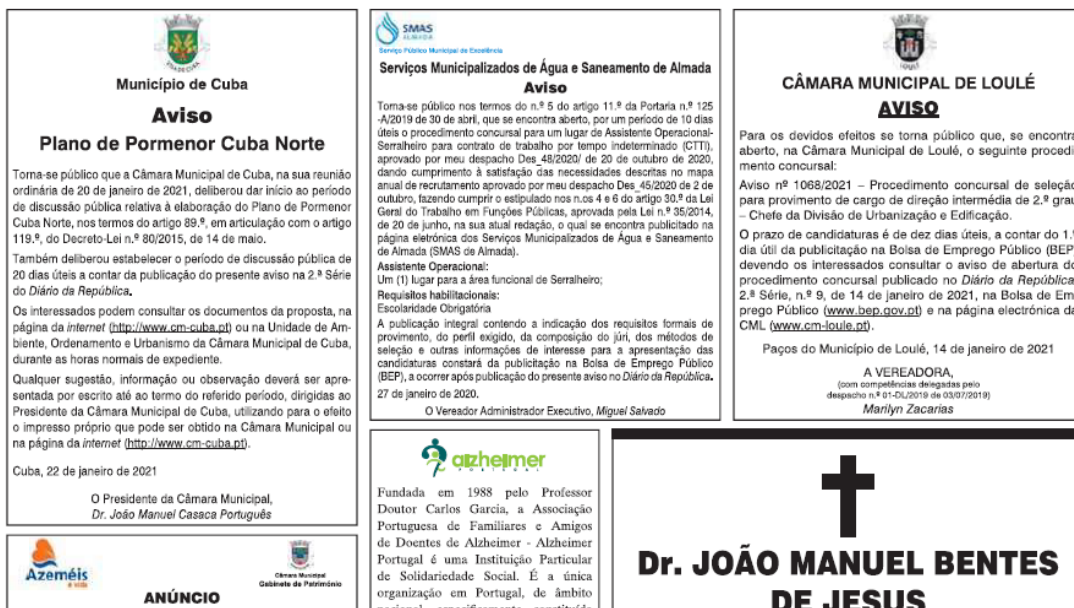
CUBA

Município de Cuba

Aviso

Plano de Pormenor Cuba Norte

Torna-se público que a Câmara Municipal de Cuba, na sua reunião ordinária de 20 de janeiro de 2021, deliberou dar início ao período de discussão pública relativa à elaboração do Plano de Pormenor Cuba Norte, nos termos do artigo 89.º, em articulação com o artigo 119.º, do Decreto-Lei n.º 80/2015, de 14 de maio.

Também deliberou estabelecer o período de discussão pública de 20 dias úteis a contar da publicação do presente aviso na 2.ª Série do Diário da República.

Os interessados podem consultar os documentos da proposta, na página da internet (http://www.cm-cuba.pt) ou na Unidade de Ambiente, Ordenamento e Urbanismo da Câmara Municipal de Cuba, durante as horas normais de expediente.

Qualquer sugestão, informação ou observação deverá ser apresentada por escrito até ao termo do referido período, dirigidas ao Presidente da Câmara Municipal de Cuba, utilizando para o efeito o impresso próprio que pode ser obtido na Câmara Municipal ou na página da internet (http://www.cm-cuba.pt).

Cuba, 22 de janeiro de 2021

O Presidente da Câmara Municipal,
Dr. João Manuel Casaca Português

Azeméis e vida

Câmara Municipal
Gabinete de Património

ANÚNCIO

SMAS ALMADA
Serviço Público Municipal de Excelência

Serviços Municipalizados de Água e Saneamento de Almada

Aviso

Torna-se público nos termos do n.º 5 do artigo 11.º da Portaria n.º 125-A/2019 de 30 de abril, que se encontra aberto, por um período de 10 dias úteis o procedimento concursal para um lugar de Assistente Operacional-Serralheiro para contrato de trabalho por tempo indeterminado (CTTI), aprovado por meu despacho Des_48/2020/ de 20 de outubro de 2020, dando cumprimento à satisfação das necessidades descritas no mapa anual de recrutamento aprovado por meu despacho Des_45/2020 de 2 de outubro, fazendo cumprir o estipulado no n.os 4 e 6 do artigo 30.º da Lei Geral do Trabalho em Funções Públicas, aprovada pela Lei n.º 35/2014, de 20 de junho, na sua atual redação, o qual se encontra publicitado na página eletrónica dos Serviços Municipalizados de Água e Saneamento de Almada (SMAS de Almada).

Assistente Operacional:
Um (1) lugar para a área funcional de Serralheiro;

Requisitos habilitacionais:
Escolaridade Obrigatória

A publicação integral contendo a indicação dos requisitos formais de provimento, do perfil exigido, da composição do júri, dos métodos de seleção e outras informações de interesse para a apresentação das candidaturas constará da publicitação na Bolsa de Emprego Público (BEP), a ocorrer após publicação do presente aviso no Diário da República.

27 de janeiro de 2020.

O Vereador Administrador Executivo, Miguel Salvado

alzheimer PORTUGAL

Fundada em 1988 pelo Professor Doutor Carlos Garcia, a Associação Portuguesa de Familiares e Amigos de Doentes de Alzheimer - Alzheimer Portugal é uma Instituição Particular de Solidariedade Social. É a única organização em Portugal, de âmbito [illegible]

LOULÉ

CÂMARA MUNICIPAL DE LOULÉ

AVISO

Para os devidos efeitos se torna público que, se encontra aberto, na Câmara Municipal de Loulé, o seguinte procedimento concursal:

Aviso nº 1068/2021 – Procedimento concursal de seleção para provimento de cargo de direção intermédia de 2.º grau – Chefe da Divisão de Urbanização e Edificação.

O prazo de candidaturas é de dez dias úteis, a contar do 1.º dia útil da publicitação na Bolsa de Emprego Público (BEP), devendo os interessados consultar o aviso de abertura do procedimento concursal publicado no Diário da República, 2.ª Série, n.º 9, de 14 de janeiro de 2021, na Bolsa de Emprego Público (www.bep.gov.pt) e na página electrónica da CML (www.cm-loule.pt).

Paços do Município de Loulé, 14 de janeiro de 2021

A VEREADORA,
(com competências delegadas pelo despacho n.º 01-DL/2019 de 03/07/2019)
Marilyn Zacarias

Dr. JOÃO MANUEL BENTES DE JESUS